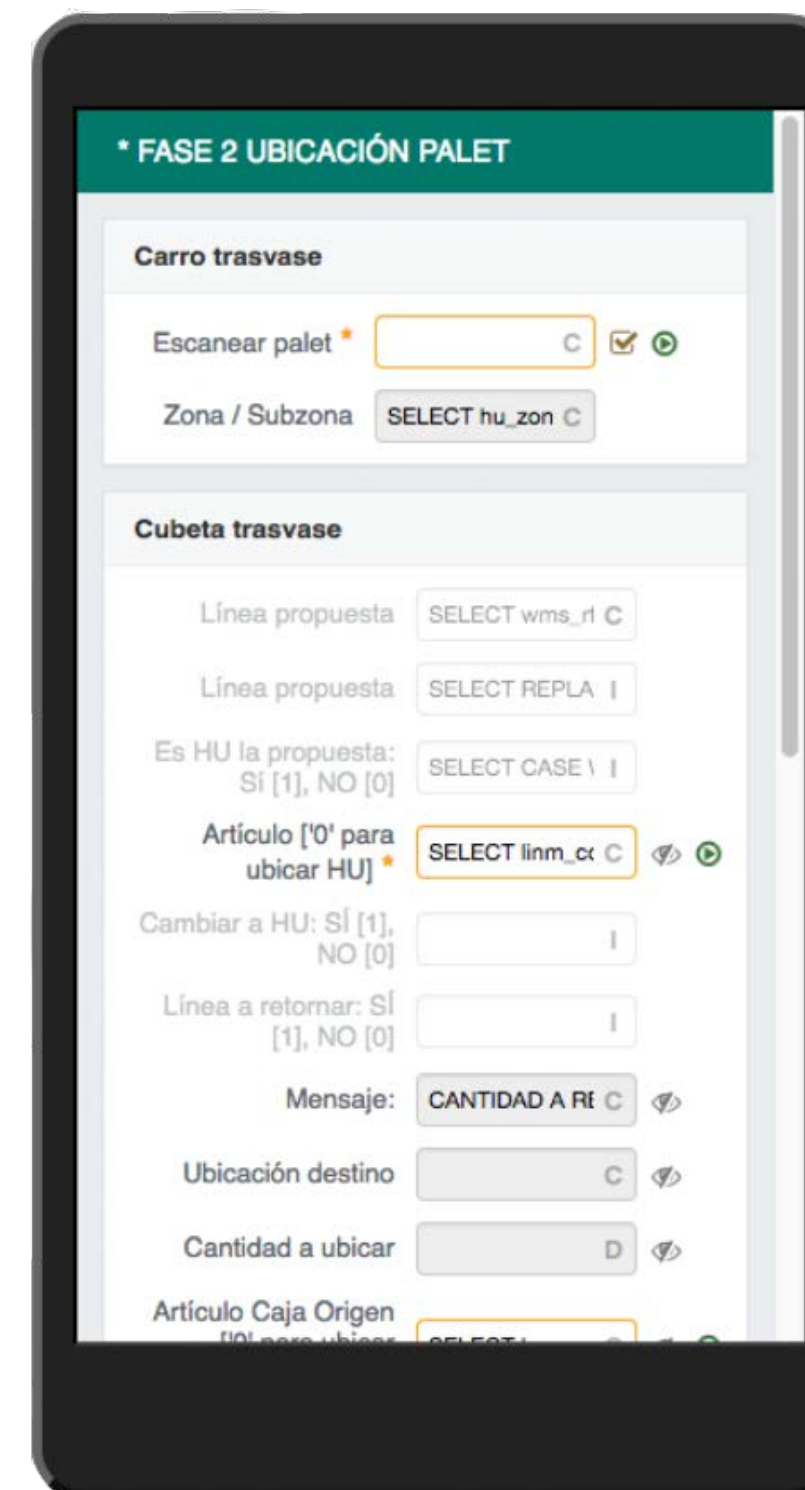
* FASE 2 UBICACIÓN PALET

Carro trasvase

Escanear palet * C

Zona / Subzona SELECT hu_zon C

Cubeta trasvase

Línea propuesta SELECT wms_rl C

Línea propuesta SELECT REPLA I

Es HU la propuesta: SÍ [1], NO [0] SELECT CASE \ I

Artículo ['0' para ubicar HU] * SELECT linm_cc C

Cambiar a HU: SÍ [1], NO [0] I

Línea a retornar: SÍ [1], NO [0] I

Mensaje: CANTIDAD A RE C

Ubicación destino C

Cantidad a ubicar D

Artículo Caja Origen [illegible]